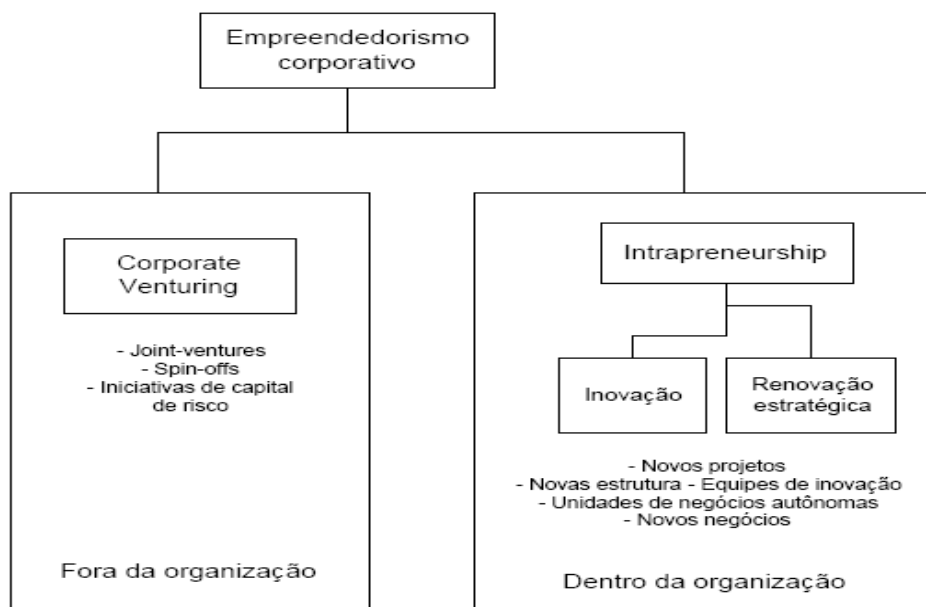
Empreendedorismo corporativo

Corporate Venturing

- Joint-ventures
- Spin-offs
- Iniciativas de capital de risco

Fora da organização

Intrapreneurship

Inovação

Renovação estratégica

- Novos projetos
- Novas estrutura - Equipes de inovação
- Unidades de negócios autônomas
- Novos negócios

Dentro da organização